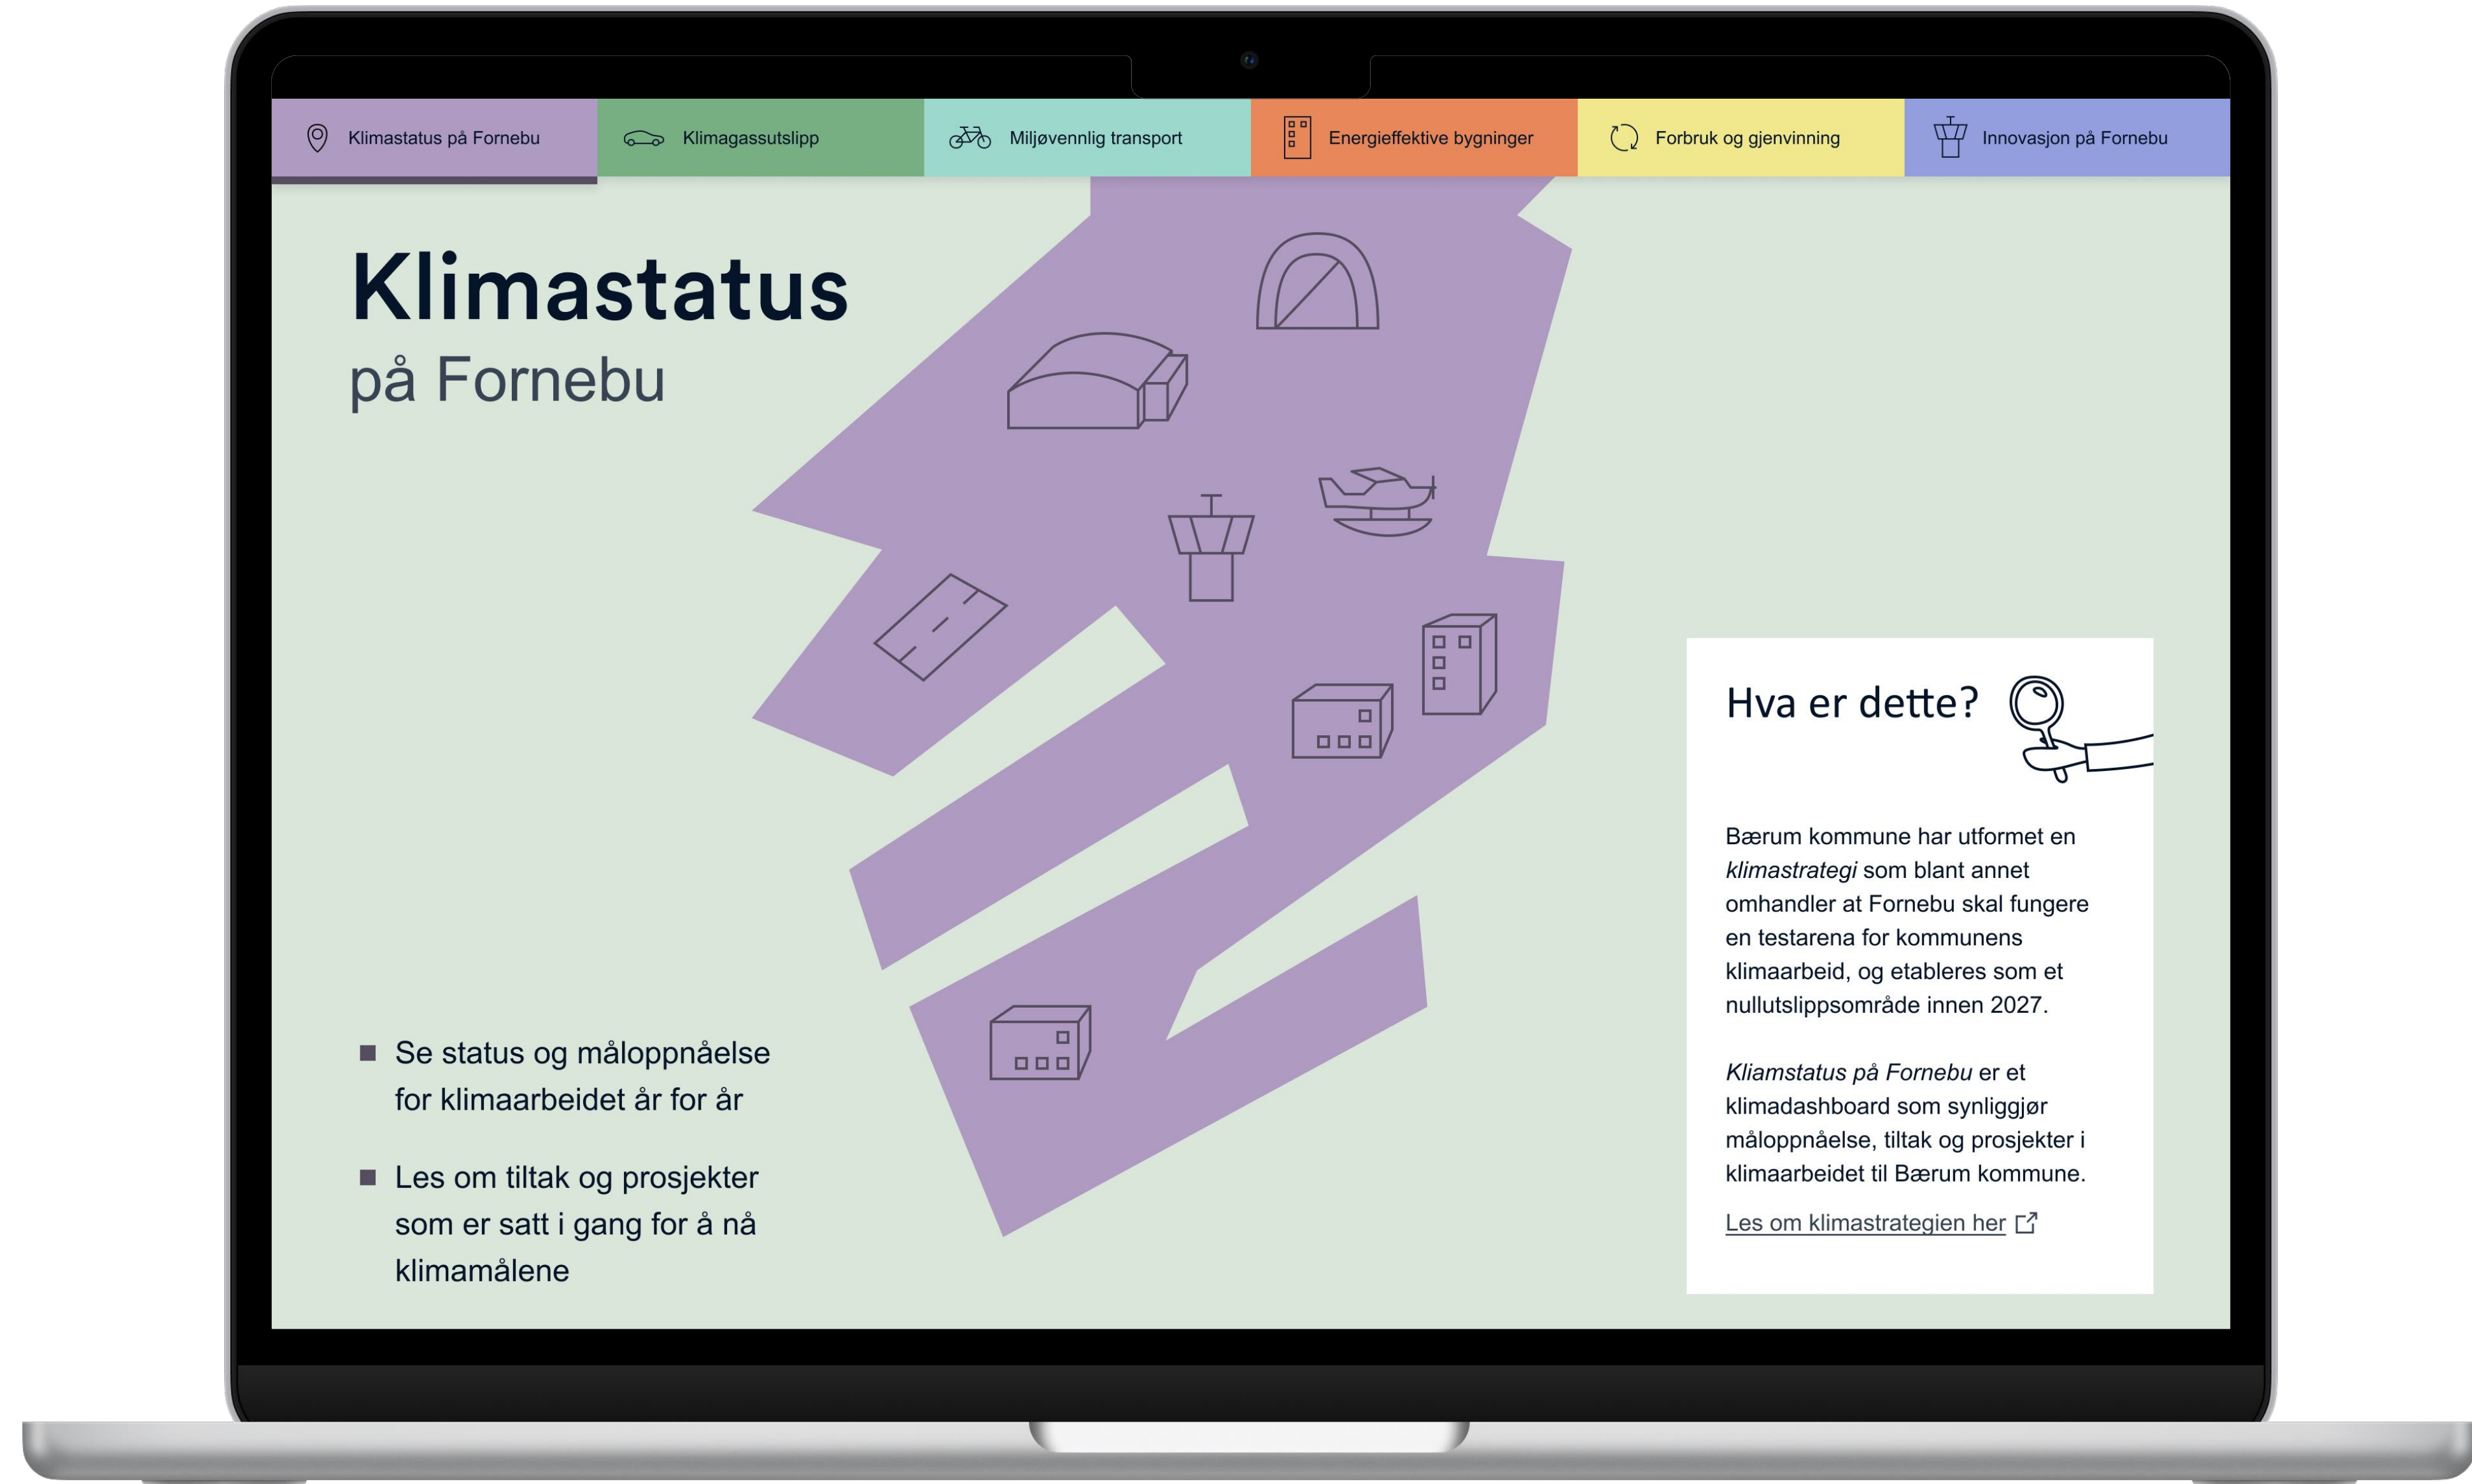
Klimastatus på Fornebu | Klimagassutslipp | Miljøvennlig transport | Energieffektive bygninger | Forbruk og gjenvinning | Innovasjon på Fornebu

Klimastatus
på Fornebu

■ Se status og måloppnåelse for klimaarbeidet år for år

■ Les om tiltak og prosjekter som er satt i gang for å nå klimamålene

Hva er dette?

Bærum kommune har utformet en *klimastrategi* som blant annet omhandler at Fornebu skal fungere en testarena for kommunens klimaarbeid, og etableres som et nullutslippsområde innen 2027.

*Kliamstatus på Fornebu* er et klimadashboard som synliggjør måloppnåelse, tiltak og prosjekter i klimaarbeidet til Bærum kommune.

Les om klimastrategien her